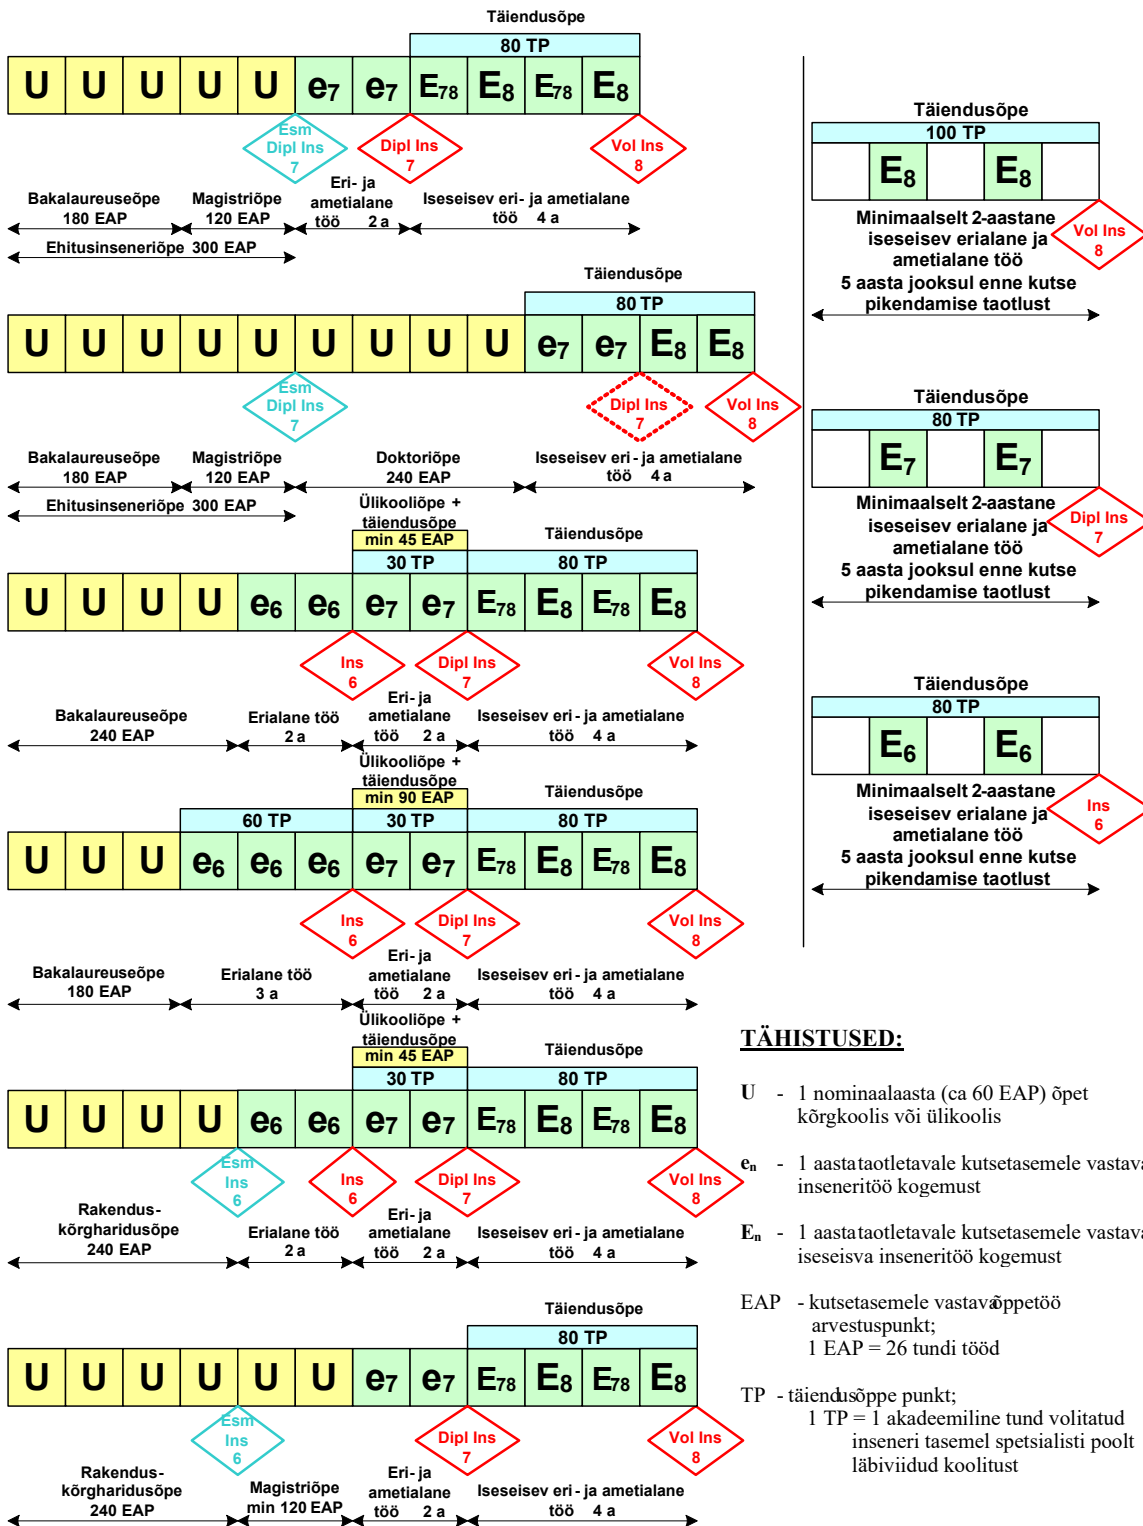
Täiendusõpe

80 TP

U U U U U $e_7$ $e_7$ $E_{78}$ $E_8$ $E_{78}$ $E_8$

Esm Dipl Ins 7

Dipl Ins 7

Vol Ins 8

Bakalaureuseõpe 180 EAP

Magistriõpe 120 EAP

Eri- ja ametialane töö 2 a

Iseseisev eri- ja ametialane töö 4 a

Ehitusinseneriõpe 300 EAP

Täiendusõpe

80 TP

U U U U U U U U U $e_7$ $e_7$ $E_8$ $E_8$

Esm Dipl Ins 7

Dipl Ins 7

Vol Ins 8

Bakalaureuseõpe 180 EAP

Magistriõpe 120 EAP

Doktoriõpe 240 EAP

Iseseisev eri - ja ametialane töö 4 a

Ehitusinseneriõpe 300 EAP

Ülikooliõpe + täiendusõpe

min 45 EAP

30 TP

Täiendusõpe

80 TP

U U U U $e_6$ $e_6$ $e_7$ $e_7$ $E_{78}$ $E_8$ $E_{78}$ $E_8$

Ins 6

Dipl Ins 7

Vol Ins 8

Bakalaureuseõpe 240 EAP

Erialane töö 2 a

Eri- ja ametialane töö 2 a

Iseseisev eri - ja ametialane töö 4 a

Ülikooliõpe + täiendusõpe

min 90 EAP

Täiendusõpe

60 TP

30 TP

80 TP

U U U $e_6$ $e_6$ $e_6$ $e_7$ $e_7$ $E_{78}$ $E_8$ $E_{78}$ $E_8$

Ins 6

Dipl Ins 7

Vol Ins 8

Bakalaureuseõpe 180 EAP

Erialane töö 3 a

Eri- ja ametialane töö 2 a

Iseseisev eri - ja ametialane töö 4 a

Ülikooliõpe + täiendusõpe

min 45 EAP

Täiendusõpe

30 TP

80 TP

U U U U $e_6$ $e_6$ $e_7$ $e_7$ $E_{78}$ $E_8$ $E_{78}$ $E_8$

Esm Ins 6

Ins 6

Dipl Ins 7

Vol Ins 8

Rakendus-kõrgharidusõpe 240 EAP

Erialane töö 2 a

Eri- ja ametialane töö 2 a

Iseseisev eri - ja ametialane töö 4 a

Täiendusõpe

80 TP

U U U U U U $e_7$ $e_7$ $E_{78}$ $E_8$ $E_{78}$ $E_8$

Esm Ins 6

Dipl Ins 7

Vol Ins 8

Rakendus-kõrgharidusõpe 240 EAP

Magistriõpe min 120 EAP

Eri- ja ametialane töö 2 a

Iseseisev eri - ja ametialane töö 4 a

Täiendusõpe

100 TP

$E_8$ $E_8$

Minimaalselt 2-aastane iseseisev erialane ja ametialane töö 5 aasta jooksul enne kutse pikendamise taotlust

Vol Ins 8

Täiendusõpe

80 TP

$E_7$ $E_7$

Minimaalselt 2-aastane iseseisev erialane ja ametialane töö 5 aasta jooksul enne kutse pikendamise taotlust

Dipl Ins 7

Täiendusõpe

80 TP

$E_6$ $E_6$

Minimaalselt 2-aastane iseseisev erialane ja ametialane töö 5 aasta jooksul enne kutse pikendamise taotlust

Ins 6

TÄHISTUSED:

U - 1 nominaalaasta (ca 60 EAP) õpet kõrgkoolis või ülikoolis

$e_n$ - 1 aasta taotletavale kutsetasemele vastava inseneritöö kogemust

$E_n$ - 1 aasta taotletavale kutsetasemele vastava iseseisva inseneritöö kogemust

EAP - kutsetasemele vastava õppetöö arvestuspunkt; 1 EAP = 26 tundi tööd

TP - täiendusõppe punkt; 1 TP = 1 akadeemiline tund volitatud inseneri tasemel spetsialisti poolt läbiviidud koolitust